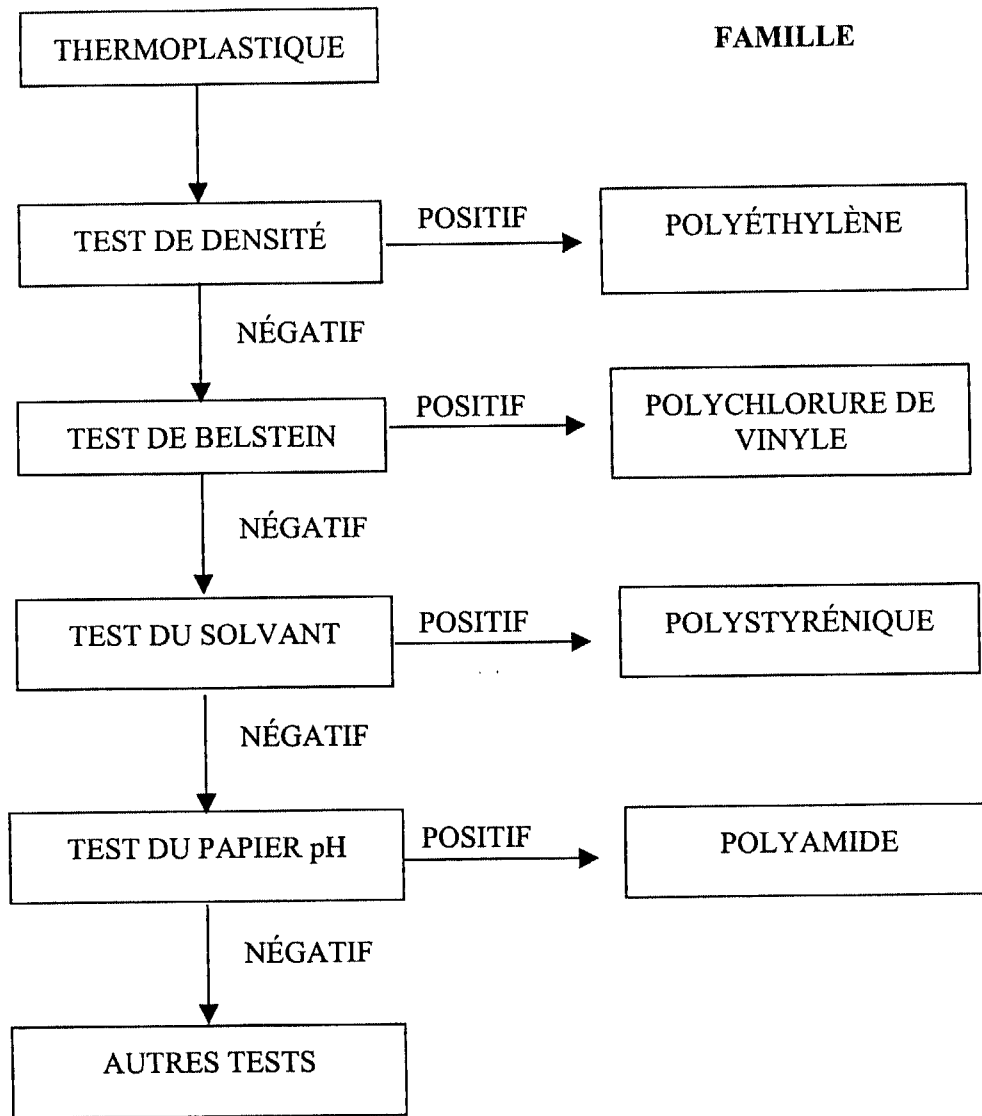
THERMOPLASTIQUE

FAMILLE

TEST DE DENSITÉ

POSITIF

POLYÉTHYLÈNE

NÉGATIF

TEST DE BELSTEIN

POSITIF

POLYCHLORURE DE VINYLE

NÉGATIF

TEST DU SOLVANT

POSITIF

POLYSTYRÉNIQUE

NÉGATIF

TEST DU PAPIER pH

POSITIF

POLYAMIDE

NÉGATIF

AUTRES TESTS